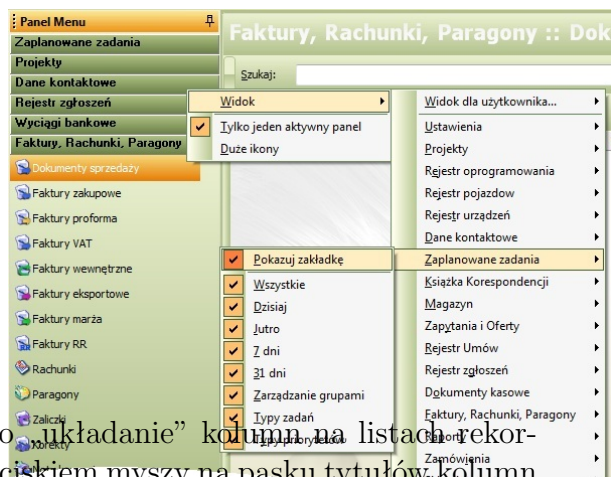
Panel Menu
Zaplanowane zadania
Projekty
Dane kontaktowe
Rejestr zgłoszeń
Wyciągi bankowe
Faktury, Rachunki, Paragony
Dokumenty sprzedaży
Faktury zakupowe
Faktury proforma
Faktury VAT
Faktury wewnętrzne
Faktury eksportowe
Faktury marża
Faktury RR
Rachunki
Paragony
Zaliczki
Korekty

Faktury, Rachunki, Paragony :: Dok
Szukaj:

Widok
Tylko jeden aktywny panel
Duże ikony

Widok dla użytkownika...
Ustawienia
Projekty
Rejestr oprogramowania
Rejestr pojazdow
Rejestr urządzeń
Dane kontaktowe
Zaplanowane zadania
Książka Korespondencji
Magazyn
Zapytania i Oferty
Rejestr Umów
Rejestr zgłoszeń
Dokumenty kasowe
Faktury, Rachunki, Paragony
Raporty
Zamówienia

Pokazuj zakładkę
Wszystkie
Dzisiaj
Jutro
7 dni
31 dni
Zarządzanie grupami
Typy zadań
Priorytety

o "układanie" kolumn na listach rekor-
ciskiem myszy na pasku tytułów kolumn